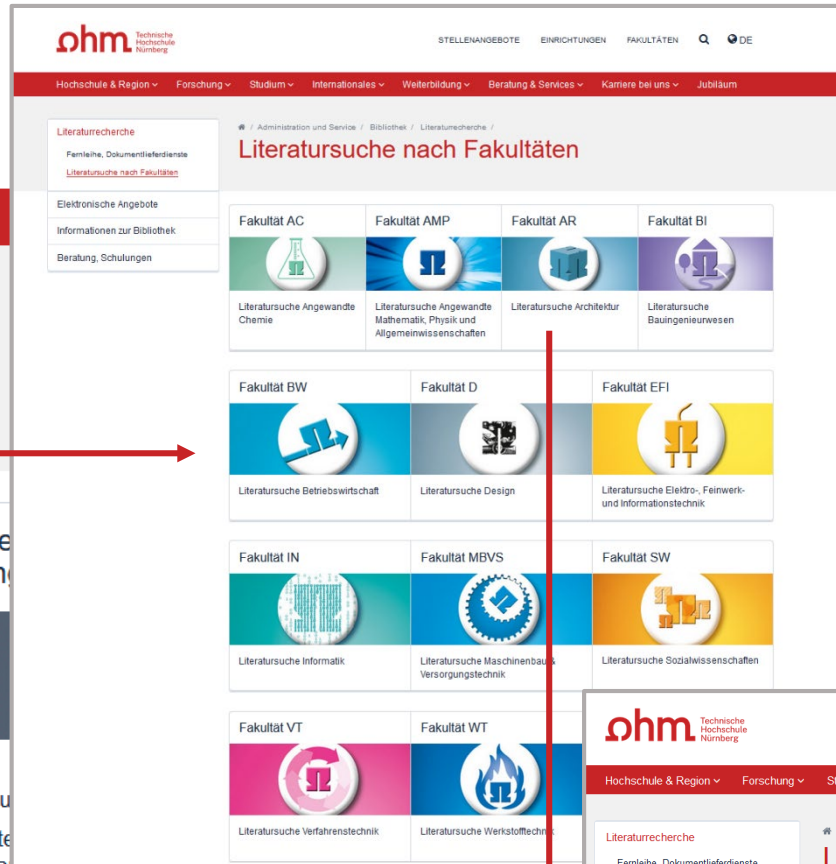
ohm Technische Hochschule Nürnberg

STELLENANGEBOTE EINRICHTUNGEN FAKULTÄTEN DE

Hochschule & Region Forschung Studium Internationales Weiterbildung Beratung & Services Karriere bei uns Jubiläum

Literaturrecherche
Fernleihe, Dokumentlieferdienste
Literatursuche nach Fakultäten
Elektronische Angebote
Informationen zur Bibliothek
Beratung, Schulungen

/ Administration und Service / Bibliothek / Literaturrecherche /

Literatursuche nach Fakultäten

| Fakultät AC | Fakultät AMP | Fakultät AR | Fakultät BI |
|---|---|---|---|
| Literatursuche Angewandte Chemie | Literatursuche Angewandte Mathematik, Physik und Allgemeinwissenschaften | Literatursuche Architektur | Literatursuche Bauingenieurwesen |

| Fakultät BW | Fakultät D | Fakultät EFI |
|---|---|---|
| Literatursuche Betriebswirtschaft | Literatursuche Design | Literatursuche Elektro-, Feinwerk- und Informationstechnik |

| Fakultät IN | Fakultät MBVS | Fakultät SW |
|---|---|---|
| Literatursuche Informatik | Literatursuche Maschinenbau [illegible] Versorgungstechnik | Literatursuche Sozialwissenschaften |

| Fakultät VT | Fakultät WT |
|---|---|
| Literatursuche Verfahrenstechnik | Literatursuche Werkstofftechn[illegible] |

ohm Technische Hochschule Nürnberg

Hochschule & Region Forschung St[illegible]

Literaturrecherche
Fernleihe, Dokumentlieferdienste